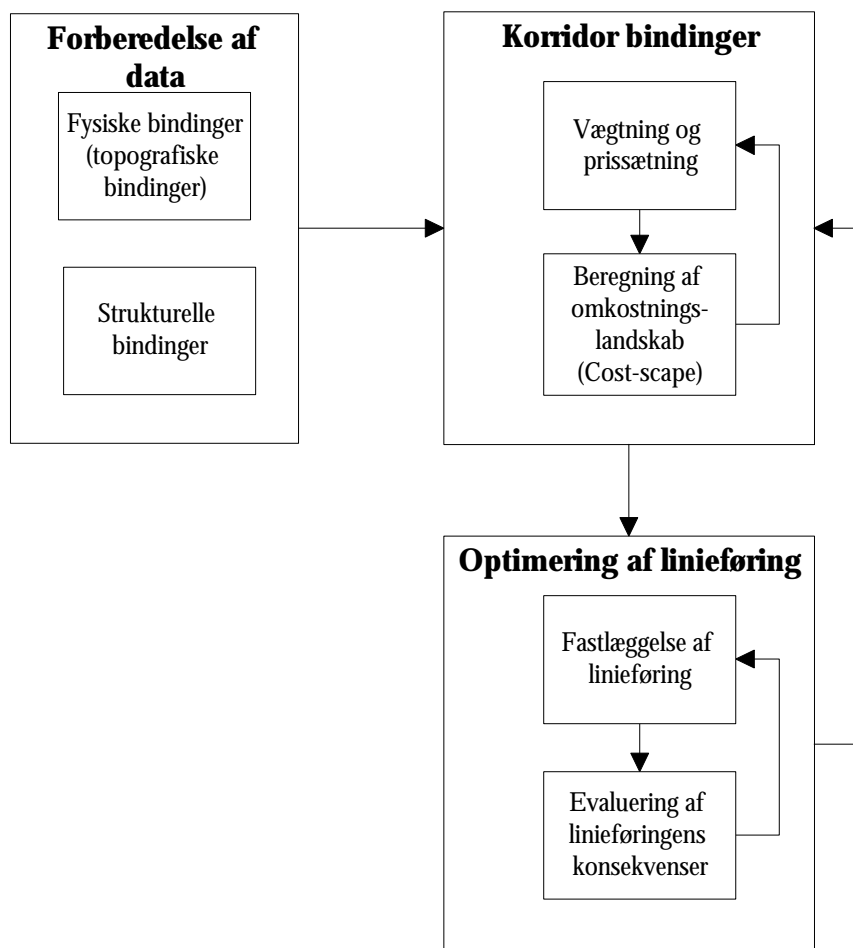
Forberedelse af data

Fysiske bindinger (topografiske bindinger)

Strukturelle bindinger

Korridor bindinger

Vægtning og prissætning

Beregning af omkostningslandskab (Cost-scape)

Optimering af linieføring

Fastlæggelse af linieføring

Evaluering af linieføringens konsekvenser